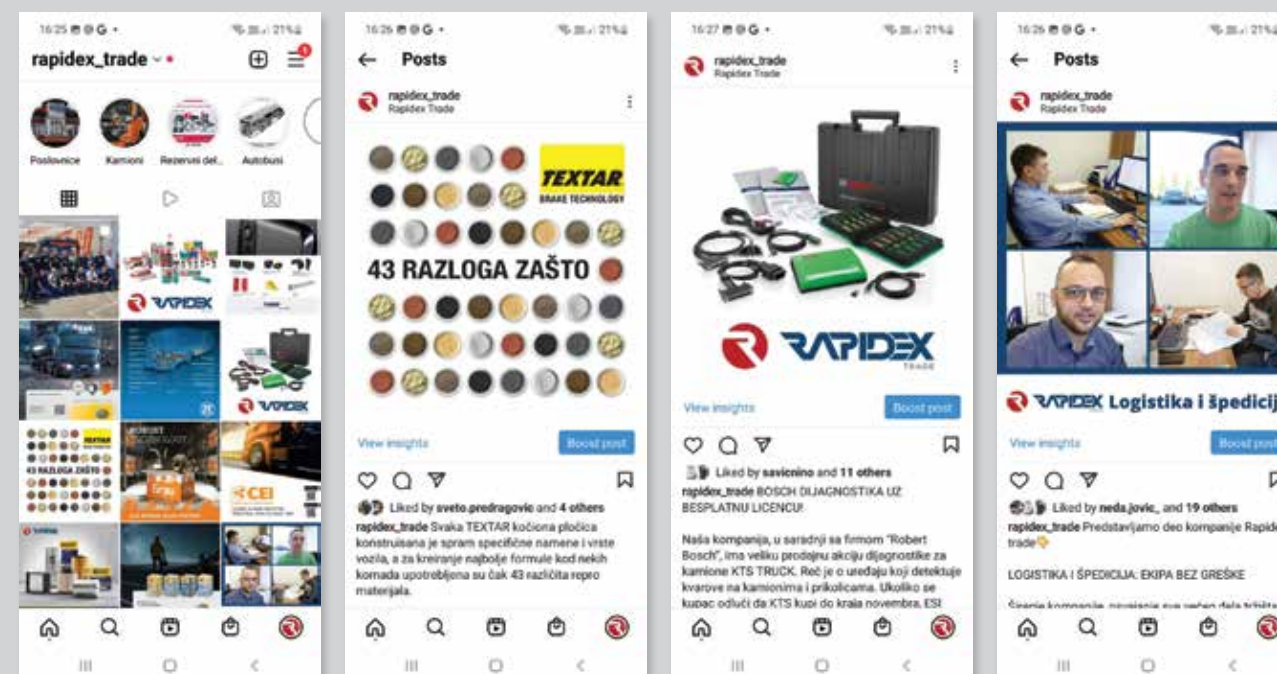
16:25 
21%

rapidex_trade

Poslovnice Kamioni Rezervni del... Autobusi

RAPIDEX

TEXTAR

43 RAZLOGA ZAŠTO

CEI

16:26 
21%

Posts

rapidex_trade
Rapidex Trade

TEXTAR
BRAKE TECHNOLOGY

43 RAZLOGA ZAŠTO

View insights Boost post

Liked by sveto.predragovic and 4 others

rapidex_trade Svaka TEXTAR kočiona pločica konstruisana je spram specifične namene i vrste vozila, a za kreiranje najbolje formule kod nekih komada upotrebljena su čak 43 različita repro materijala.

16:27 
21%

rapidex_trade
Rapidex Trade

RAPIDEX
TRADE

View insights Boost post

Liked by savicnino and 11 others

rapidex_trade BOSCH DIJAGNOSTIKA UZ BESPLATNU LICENCU!

Naša kompanija, u saradnji sa firmom "Robert Bosch", ima veliku prodajnu akciju dijagnostike za kamione KTS TRUCK. Reč je o uređaju koji detektuje kvarove na kamionima i prikolicama. Ukoliko se kupac odluči da KTS kupi do kraja novembra, ESI

16:26 
21%

Posts

rapidex_trade
Rapidex Trade

RAPIDEX Logistika i špedicij

View insights Boost post

Liked by neda.jovic_ and 19 others

rapidex_trade Predstavljamo deo kompanije Rapide trade

LOGISTIKA I ŠPEDICIJA: EKIPA BEZ GREŠKE

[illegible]